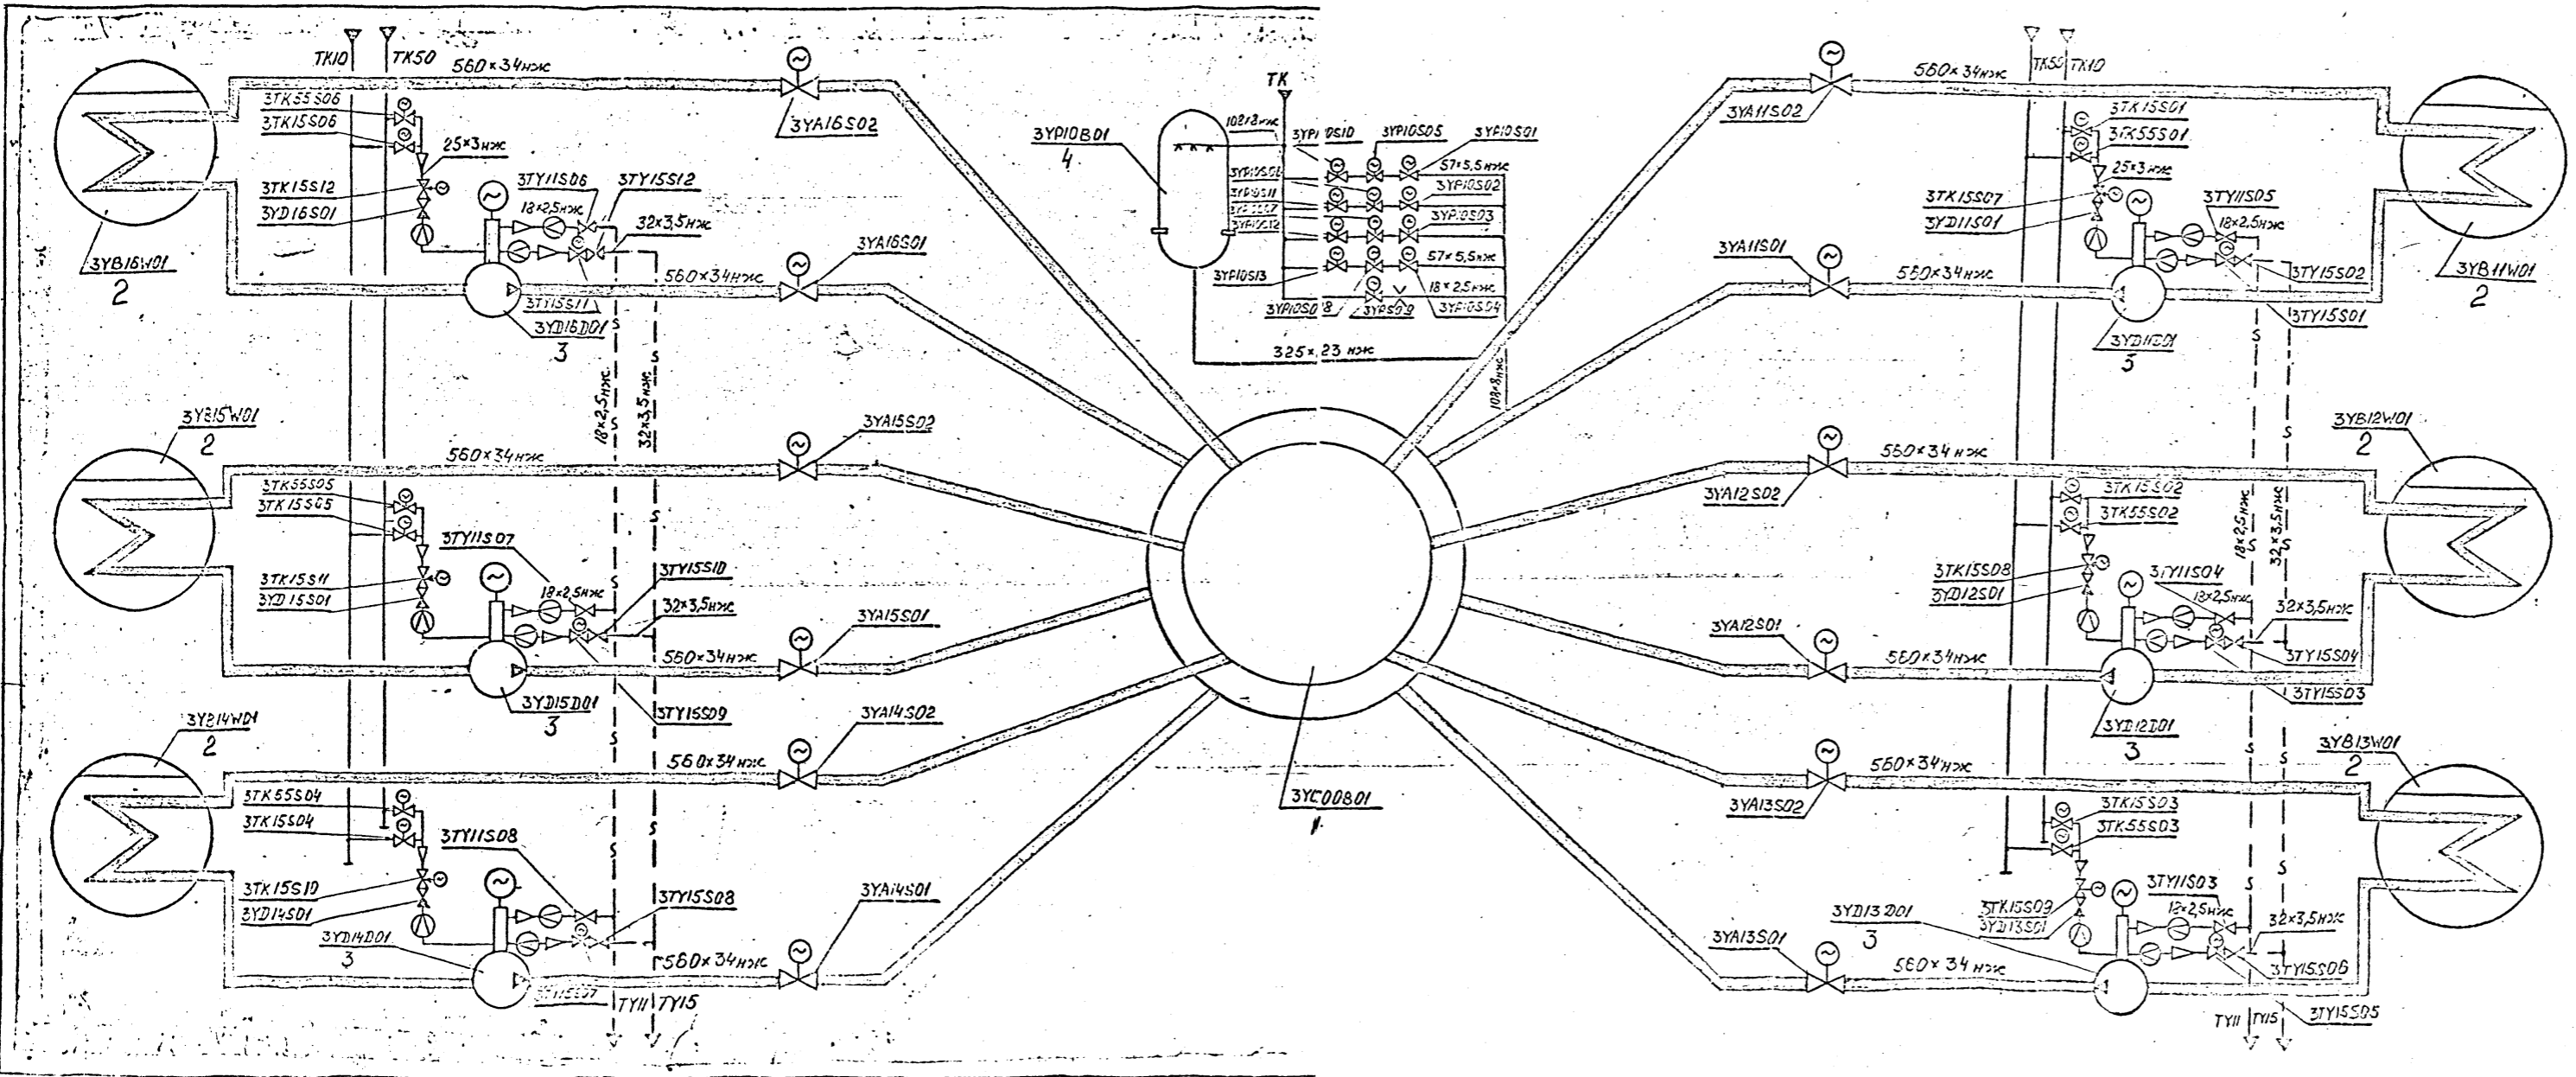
TK10 TK50 560×34нж
3TK55S06
3TK15S06
25×3нж
3TK15S12
3YD16S01
3TY11S06 3TY15S12
12×2,5нж
32×3,5нж
3YA16S02
3YA16S01
560×34нж
3YB16W01
2
3TY15S11
3YD16D01
3
18×2,5нж
32×3,5нж
3YB15W01
2
560×34нж
3YA15S02
3TK55S05
3TK15S05
3TY11S07
18×2,5нж
3TY15S10
3TK15S11
3YD15S01
32×3,5нж
3YA15S01
560×34нж
3YD15D01
3
3TY15S09
3YB14W01
2
3YA14S02
560×34нж
3TK55S04
3TK15S04
3TY11S08
3TK15S10
3YD14S01
3TY15S08
3YA14S01
3YD14D01
3
560×34нж
TY11 TY15
3YP10B01
4
TK
108×8нж
3YP10S10
3YP10S05
3YP10S01
57×5,5нж
3YP10S02
3YP10S03
57×5,5нж
18×2,5нж
3YP10S13
3YP10S08
3YP10S09
3YP10S04
325×23нж
108×8нж
3YC00B01
1
560×34нж TK50 TK10
3YA11S02
3TK15S01
3TK55S01
25×3нж
3TK15S07
3YD11S01
3TY11S05
18×2,5нж
3YA11S01
560×34нж
3TY15S02
3YB11W01
2
3TY15S01
3YD11D01
3
3YB12W01
2
560×34нж
3YA12S02
3TK15S02
3TK55S02
18×2,5нж
32×3,5нж
3TK15S08
3YD12S01
3TY11S04
13×2,5нж
32×3,5нж
3YA12S01
560×34нж
3TY15S04
3TY15S03
3YD12D01
3
3YB13W01
2
560×34нж
3YA13S02
3TK15S03
3TK55S03
3TY11S03
3YD13D01
3TK15S09
3YD13S01
12×2,5нж
32×3,5нж
3
3YA13S01
560×34нж
3TY15S06
TY11 TY15
3TY15S05